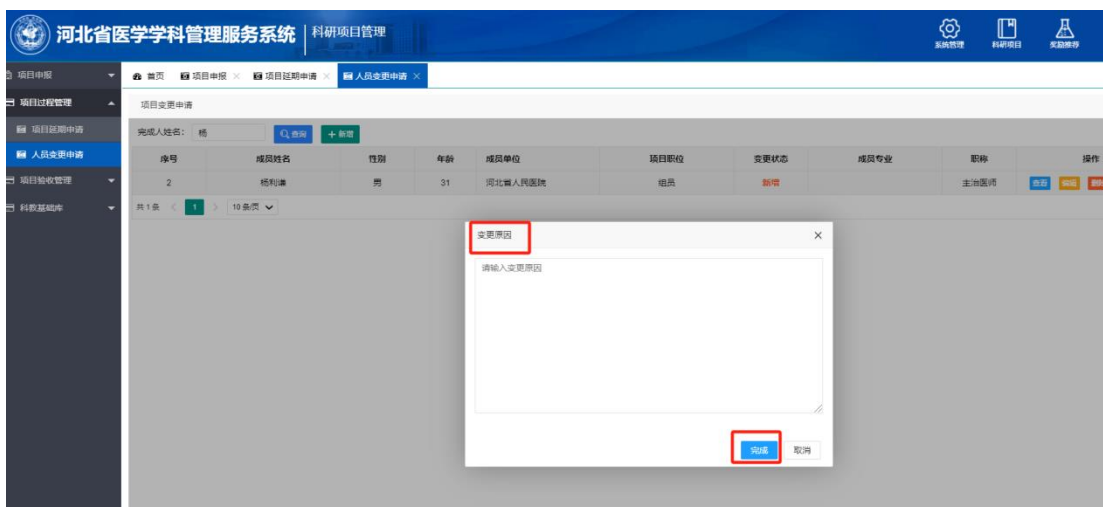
河北省医学学科管理服务系统 | 科研项目管理

系统管理 科研项目 奖励推荐

项目申报
项目过程管理
项目延期申请
人员变更申请
项目验收管理
科教基础库

首页 项目申报 × 项目延期申请 × 人员变更申请 ×

项目变更申请

完成人姓名: 杨 查询 + 新增

| 序号 | 成员姓名 | 性别 | 年龄 | 成员单位 | 项目职位 | 变更状态 | 成员专业 | 职称 | 操作 |
|---|---|---|---|---|---|---|---|---|---|
| 2 | 杨利谦 | 男 | 31 | 河北省人民医院 | 组员 | 新增 | | 主治医师 | 查看 编辑 删 |

共1条 < 1 > 10条/页

变更原因 ×

请输入变更原因

完成 取消